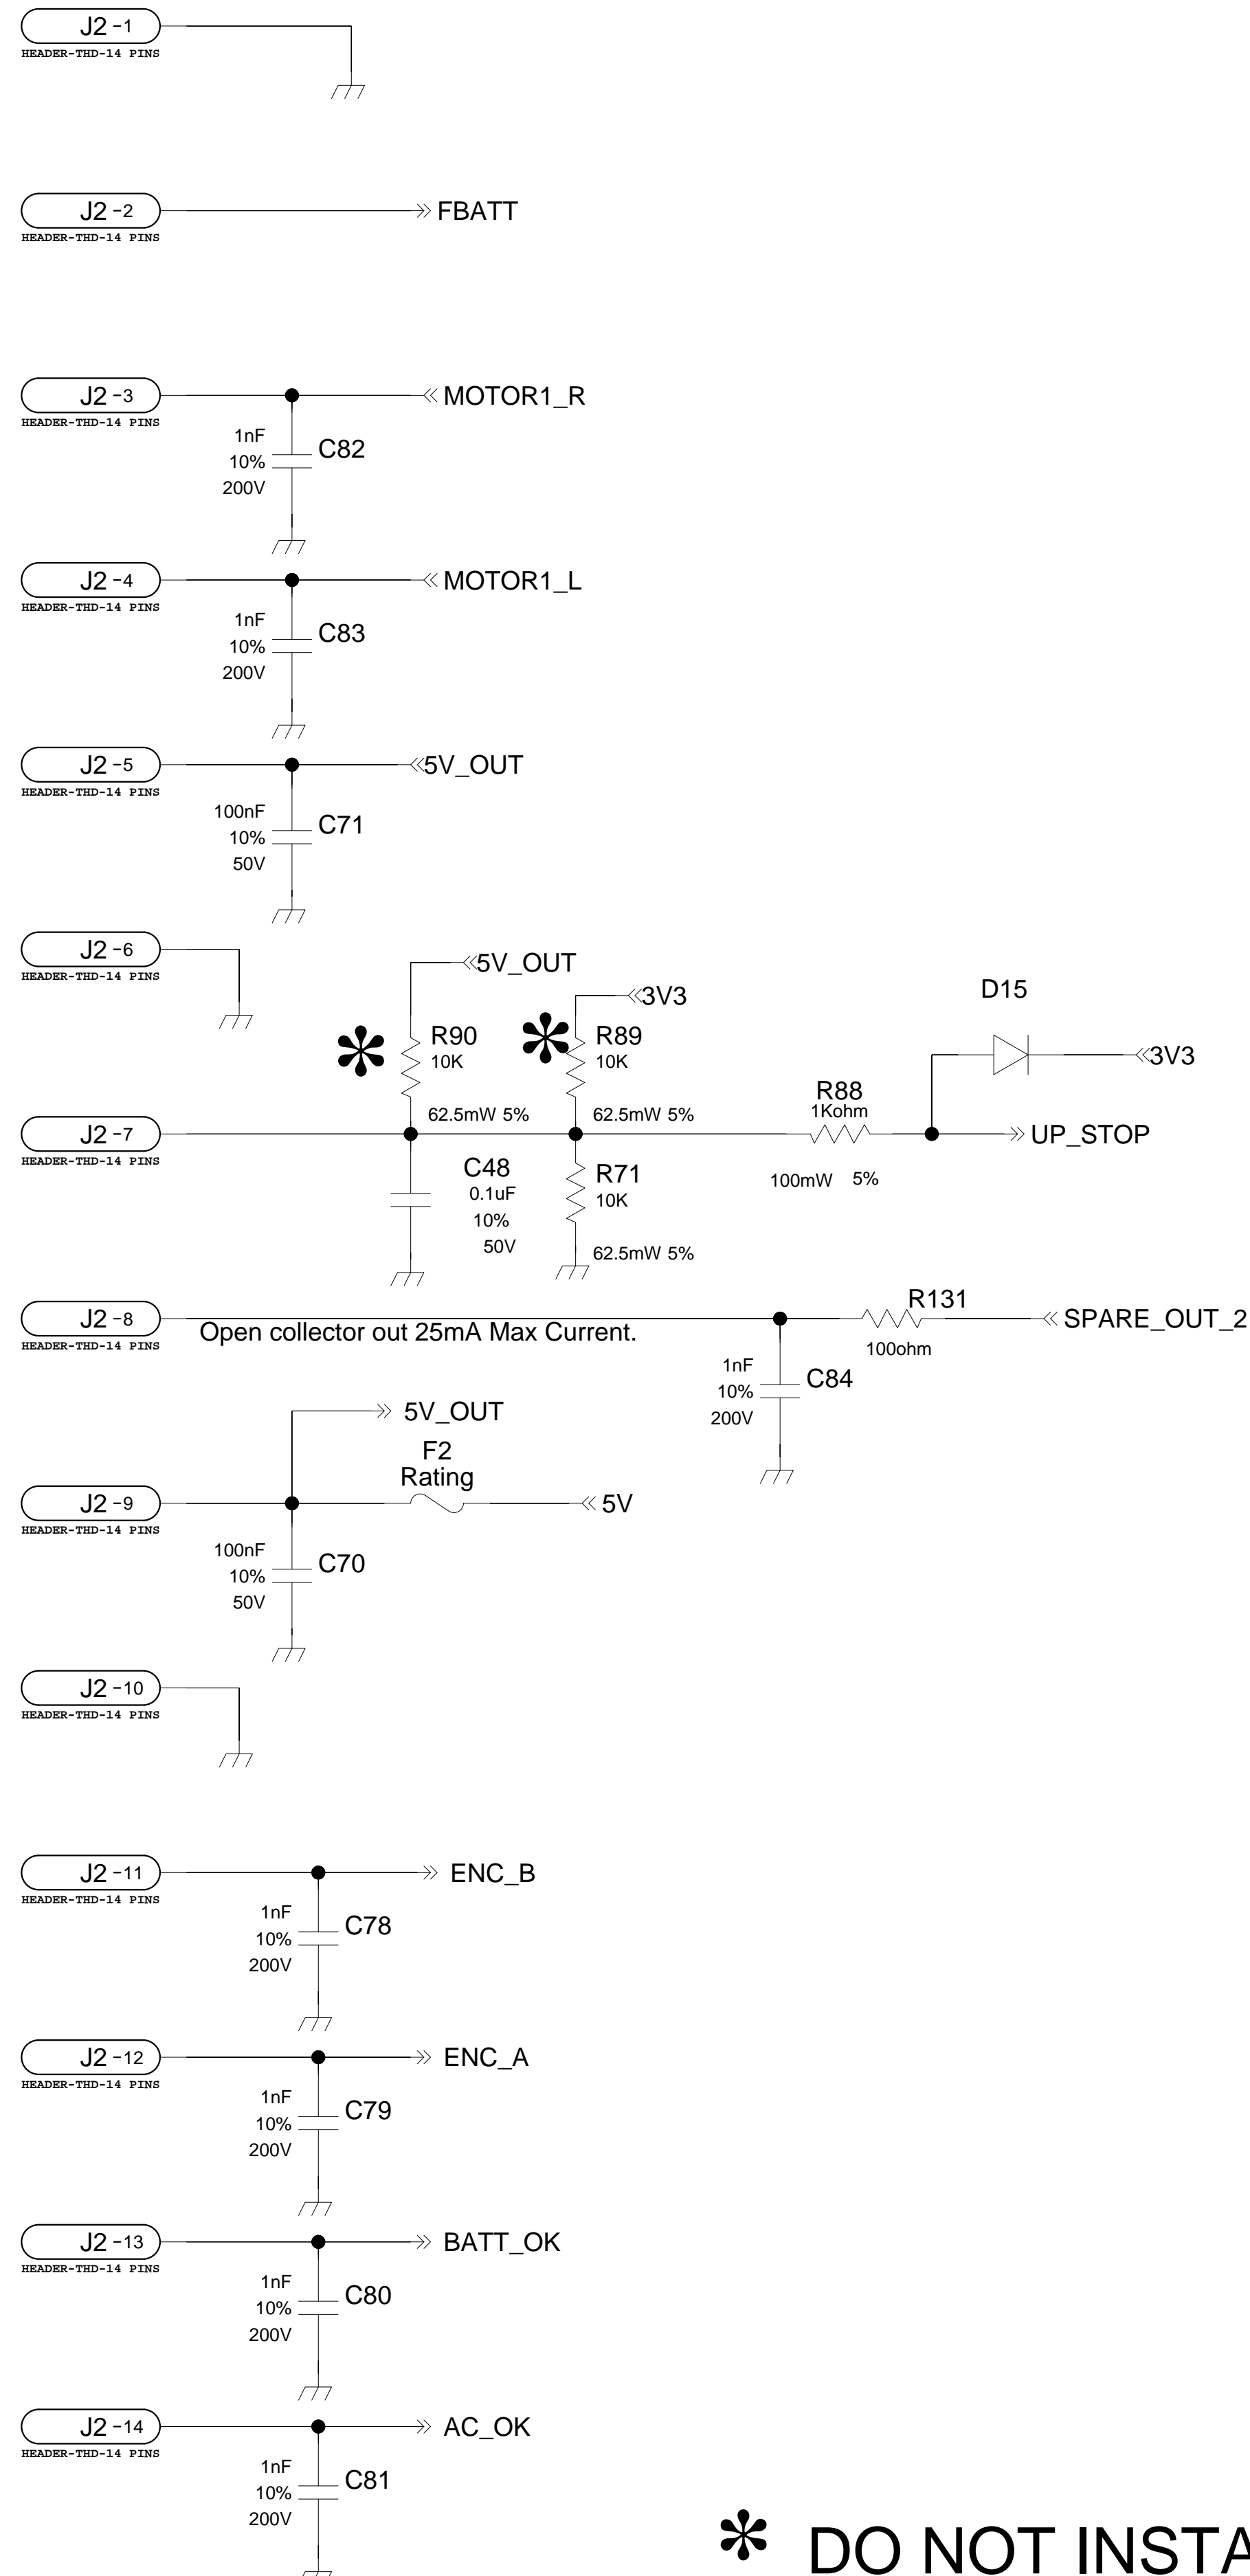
J2 -1
HEADER-THD-14 PINS

J2 -2
HEADER-THD-14 PINS
FBATT

J2 -3
HEADER-THD-14 PINS
MOTOR1_R
1nF
10%
200V
C82

J2 -4
HEADER-THD-14 PINS
MOTOR1_L
1nF
10%
200V
C83

J2 -5
HEADER-THD-14 PINS
5V_OUT
100nF
10%
50V
C71

J2 -6
HEADER-THD-14 PINS
5V_OUT
3V3
D15
✻
R90
10K
62.5mW 5%
✻
R89
10K
62.5mW 5%
3V3
R88
1Kohm
100mW 5%
UP_STOP

J2 -7
HEADER-THD-14 PINS
C48
0.1uF
10%
50V
R71
10K
62.5mW 5%

J2 -8
HEADER-THD-14 PINS
Open collector out 25mA Max Current.
R131
100ohm
SPARE_OUT_2
1nF
10%
200V
C84

5V_OUT
F2
Rating
J2 -9
HEADER-THD-14 PINS
5V
100nF
10%
50V
C70

J2 -10
HEADER-THD-14 PINS

J2 -11
HEADER-THD-14 PINS
ENC_B
1nF
10%
200V
C78

J2 -12
HEADER-THD-14 PINS
ENC_A
1nF
10%
200V
C79

J2 -13
HEADER-THD-14 PINS
BATT_OK
1nF
10%
200V
C80

J2 -14
HEADER-THD-14 PINS
AC_OK
1nF
10%
200V
C81

✻ DO NOT INSTA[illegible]